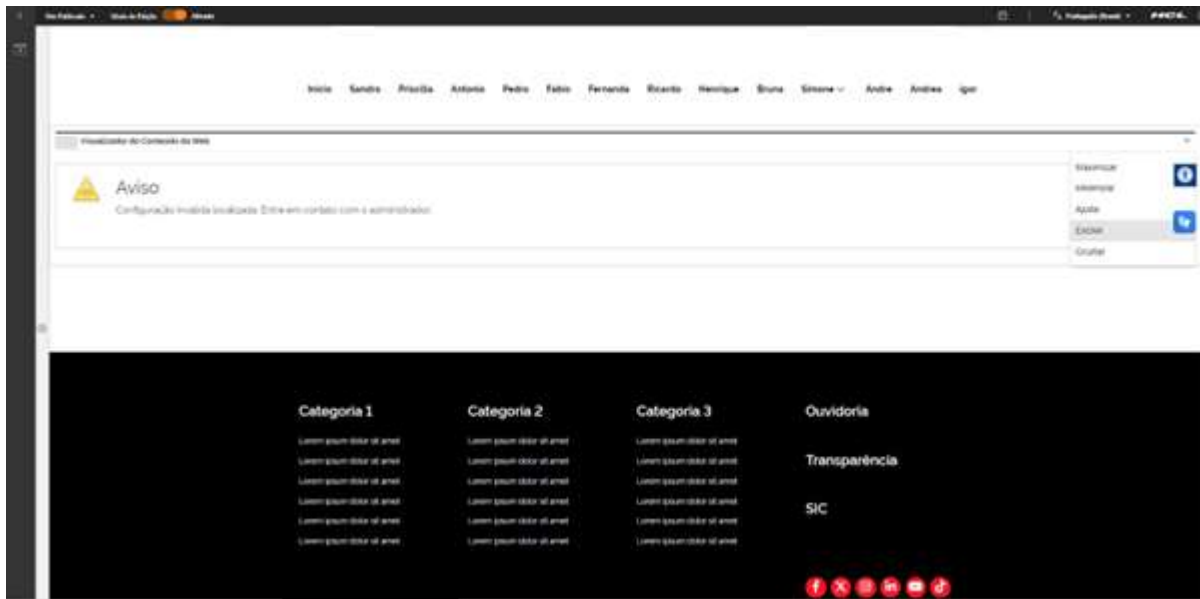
Site Publicado ▾ Modo de Edição Ativado

Português (Brasil) ▾

Início Sandro Priscilla Antonio Pedro Fabio Fernanda Ricardo Henrique Bruna Simone ▾ Andre Andrea Igor

Visualizador de Conteúdo da Web

Aviso

Configuração inválida localizada. Entre em contato com o administrador.

Maximizar
Minimizar
Ajuda
Excluir
Ocultar

Categoria 1
Lorem ipsum dolor sit amet
Lorem ipsum dolor sit amet
Lorem ipsum dolor sit amet
Lorem ipsum dolor sit amet
Lorem ipsum dolor sit amet
Lorem ipsum dolor sit amet

Categoria 2
Lorem ipsum dolor sit amet
Lorem ipsum dolor sit amet
Lorem ipsum dolor sit amet
Lorem ipsum dolor sit amet
Lorem ipsum dolor sit amet
Lorem ipsum dolor sit amet

Categoria 3
Lorem ipsum dolor sit amet
Lorem ipsum dolor sit amet
Lorem ipsum dolor sit amet
Lorem ipsum dolor sit amet
Lorem ipsum dolor sit amet
Lorem ipsum dolor sit amet

Ouvidoria

Transparência

SIC